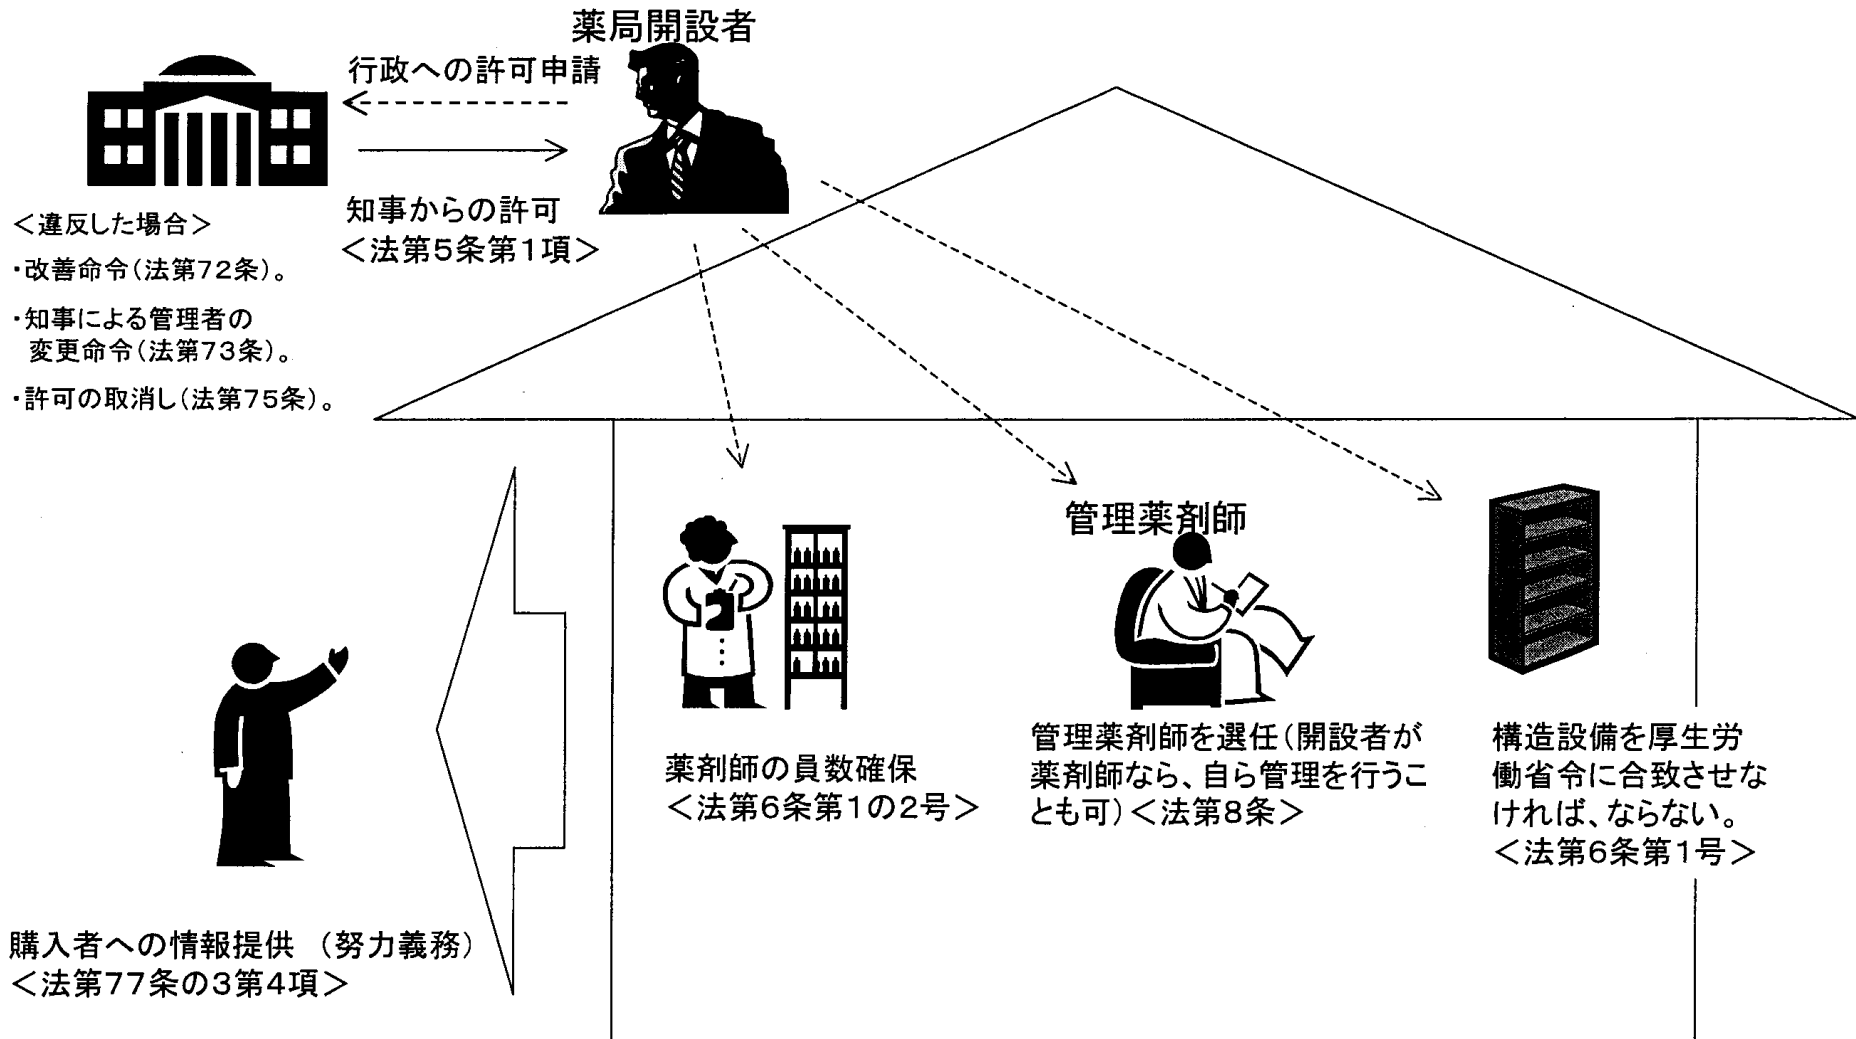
薬局開設者

行政への許可申請

知事からの許可
＜法第5条第1項＞

＜違反した場合＞
・改善命令（法第72条）。
・知事による管理者の変更命令（法第73条）。
・許可の取消し（法第75条）。

管理薬剤師

薬剤師の員数確保
＜法第6条第1の2号＞

管理薬剤師を選任（開設者が薬剤師なら、自ら管理を行うことも可）＜法第8条＞

構造設備を厚生労働省令に合致させなければ、ならない。
＜法第6条第1号＞

購入者への情報提供 （努力義務）
＜法第77条の3第4項＞